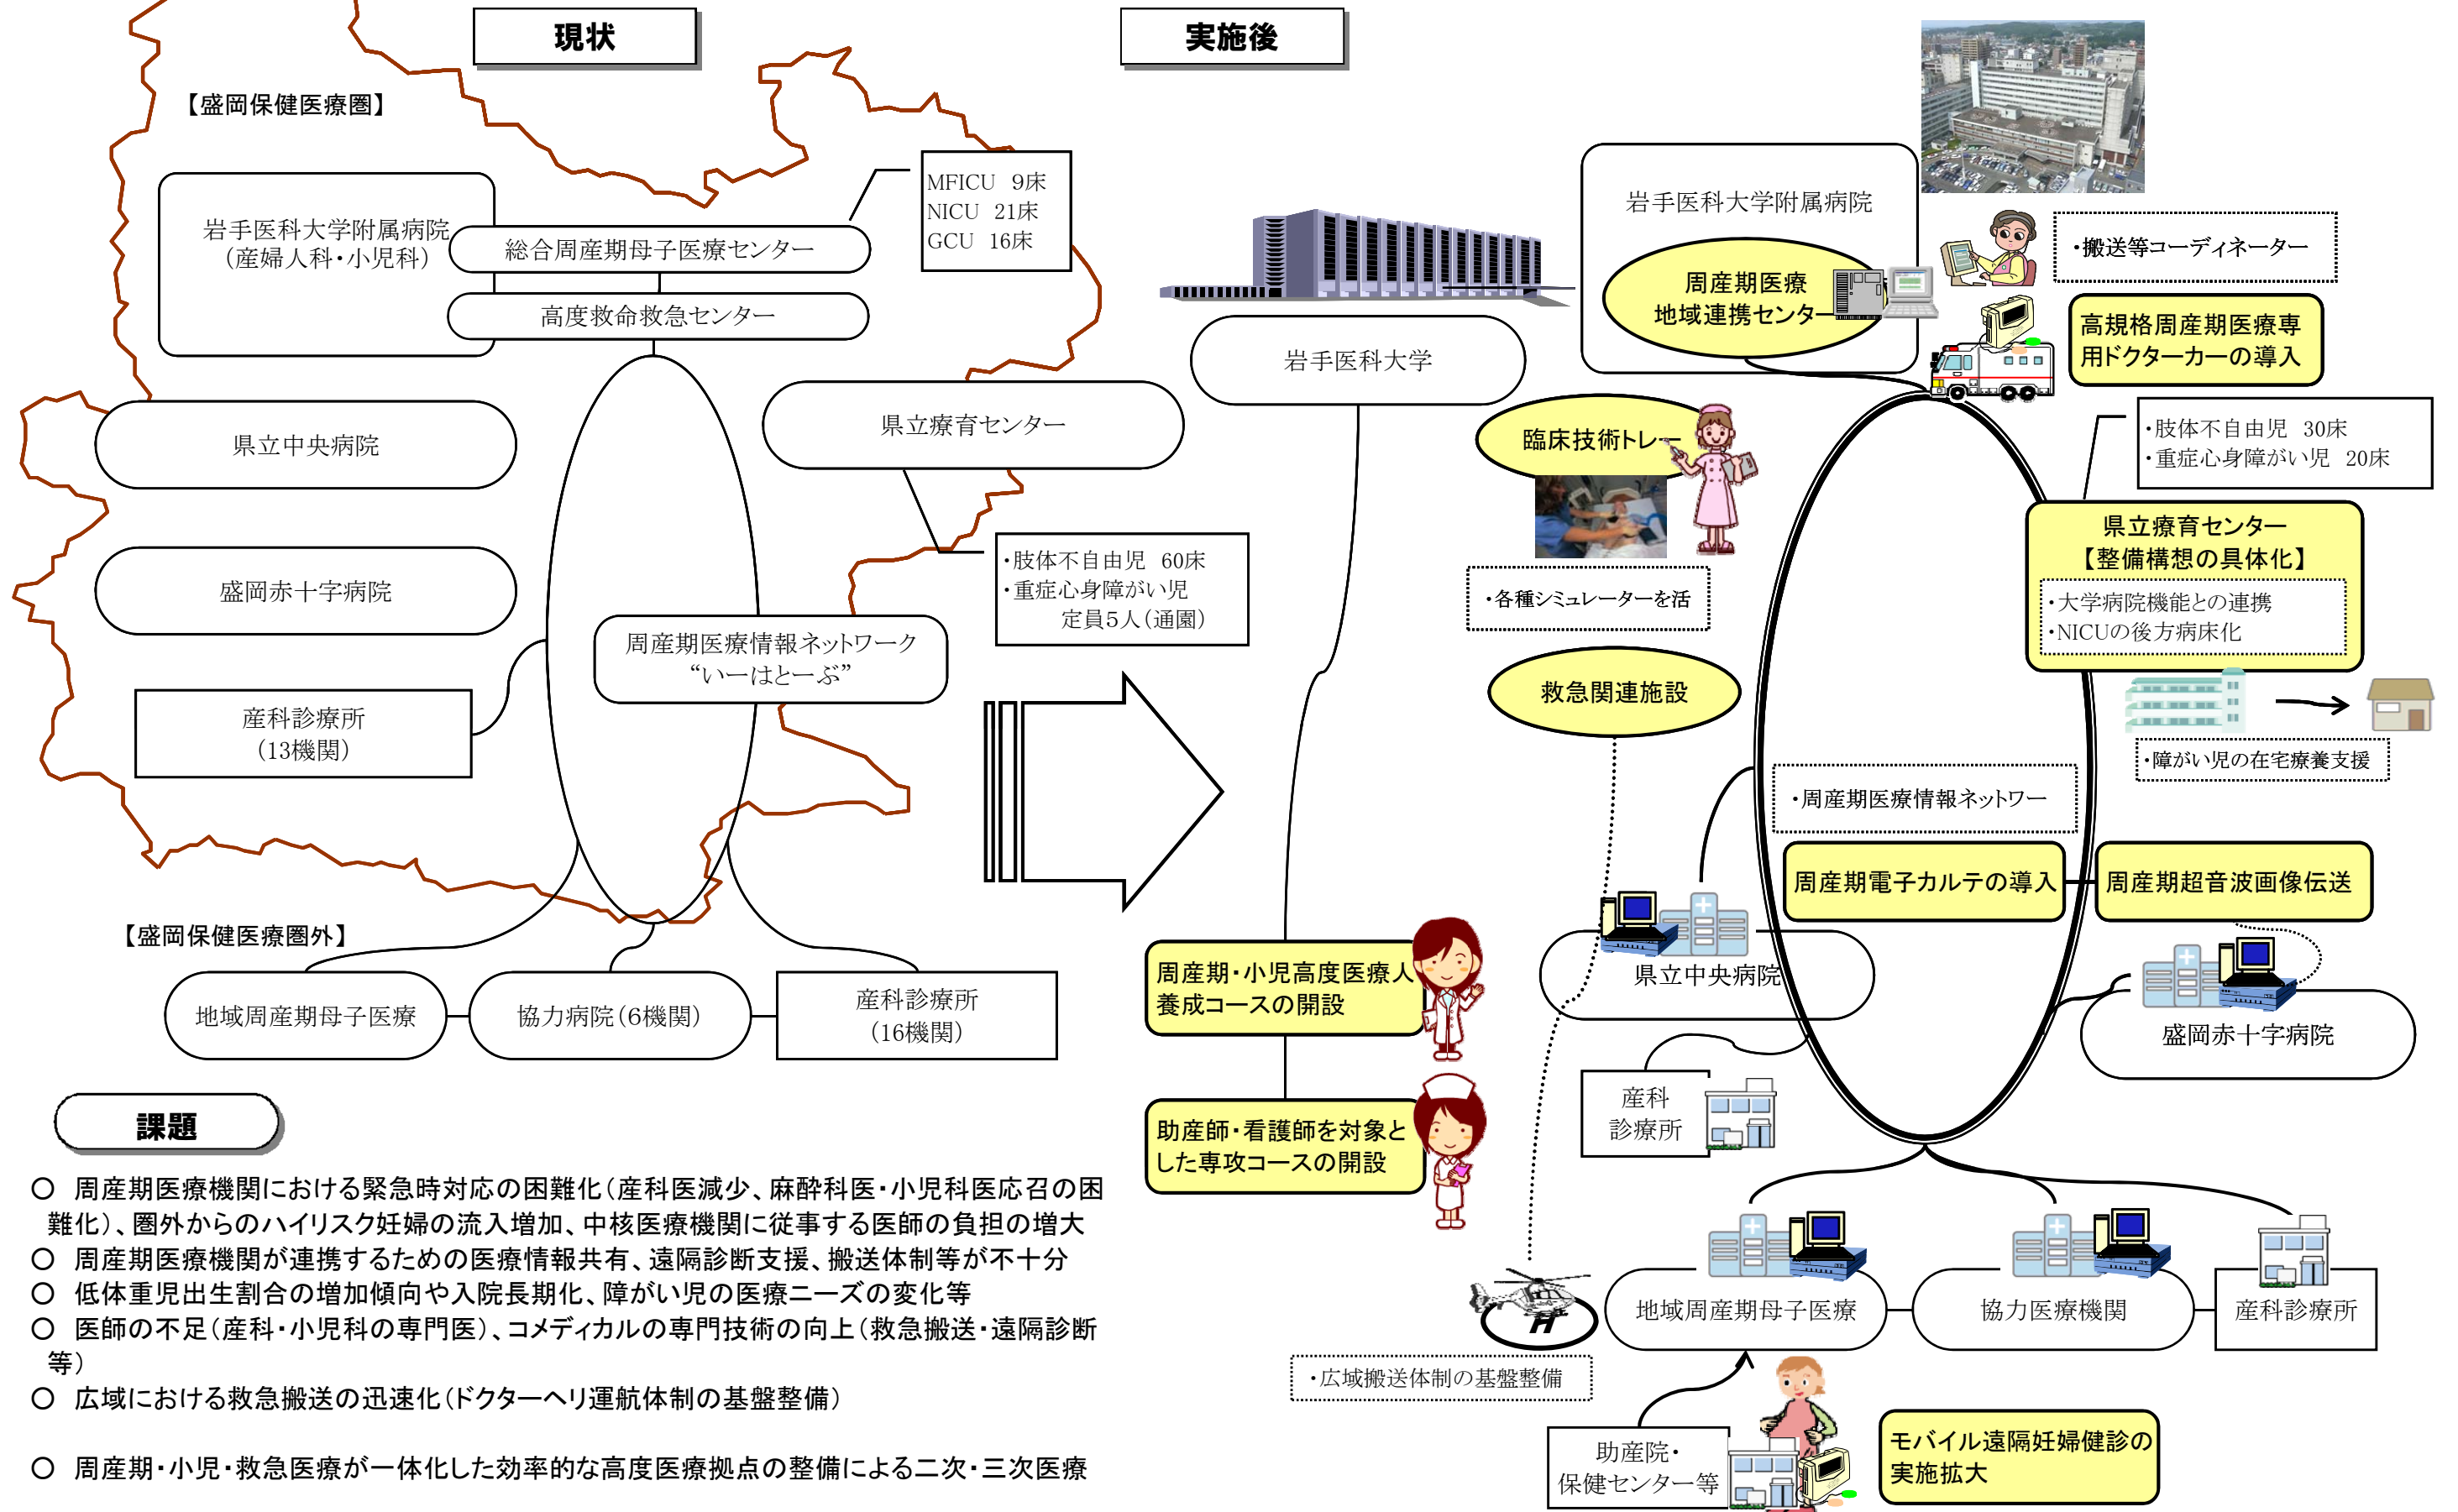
現状

実施後

【盛岡保健医療圏】

岩手医科大学附属病院
（産婦人科・小児科）

総合周産期母子医療センター

高度救命救急センター

MFICU　9床
NICU　21床
GCU　16床

県立中央病院

県立療育センター

盛岡赤十字病院

・肢体不自由児　60床
・重症心身障がい児
　定員5人（通園）

周産期医療情報ネットワーク
“いーはとーぶ”

産科診療所
（13機関）

【盛岡保健医療圏外】

地域周産期母子医療

協力病院（6機関）

産科診療所
（16機関）

岩手医科大学

岩手医科大学附属病院

周産期医療
地域連携センター

・搬送等コーディネーター

高規格周産期医療専用ドクターカーの導入

臨床技術トレー

・各種シミュレーターを活

救急関連施設

・肢体不自由児　30床
・重症心身障がい児　20床

県立療育センター
【整備構想の具体化】

・大学病院機能との連携
・NICUの後方病床化

・障がい児の在宅療養支援

・周産期医療情報ネットワー

周産期電子カルテの導入

周産期超音波画像伝送

周産期・小児高度医療人養成コースの開設

県立中央病院

盛岡赤十字病院

助産師・看護師を対象とした専攻コースの開設

産科
診療所

地域周産期母子医療

協力医療機関

産科診療所

・広域搬送体制の基盤整備

助産院・
保健センター等

モバイル遠隔妊婦健診の実施拡大

課題

○　周産期医療機関における緊急時対応の困難化（産科医減少、麻酔科医・小児科医応召の困難化）、圏外からのハイリスク妊婦の流入増加、中核医療機関に従事する医師の負担の増大
○　周産期医療機関が連携するための医療情報共有、遠隔診断支援、搬送体制等が不十分
○　低体重児出生割合の増加傾向や入院長期化、障がい児の医療ニーズの変化等
○　医師の不足（産科・小児科の専門医）、コメディカルの専門技術の向上（救急搬送・遠隔診断等）
○　広域における救急搬送の迅速化（ドクターヘリ運航体制の基盤整備）

○　周産期・小児・救急医療が一体化した効率的な高度医療拠点の整備による二次・三次医療